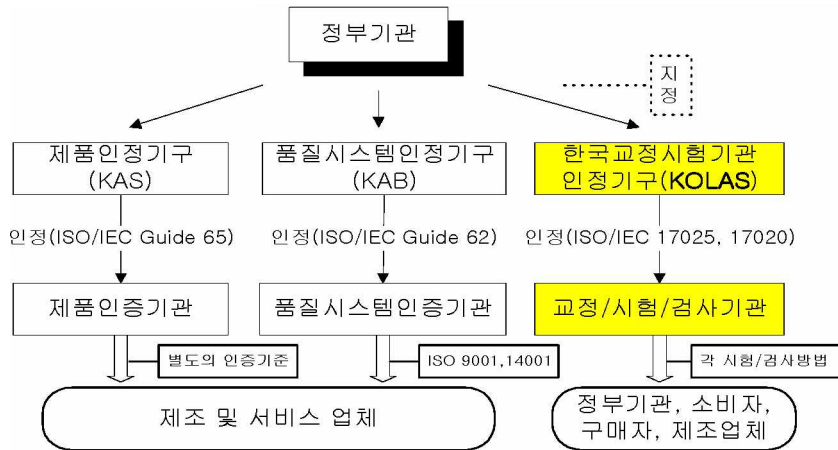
정부기관

지정

제품인정기구 (KAS)

품질시스템인정기구 (KAB)

한국교정시험기관 인정기구(KOLAS)

인정(ISO/IEC Guide 65)

인정(ISO/IEC Guide 62)

인정(ISO/IEC 17025, 17020)

제품인증기관

품질시스템인증기관

교정/시험/검사기관

별도의 인증기준

ISO 9001,14001

각 시험/검사방법

제조 및 서비스 업체

정부기관, 소비자, 구매자, 제조업체